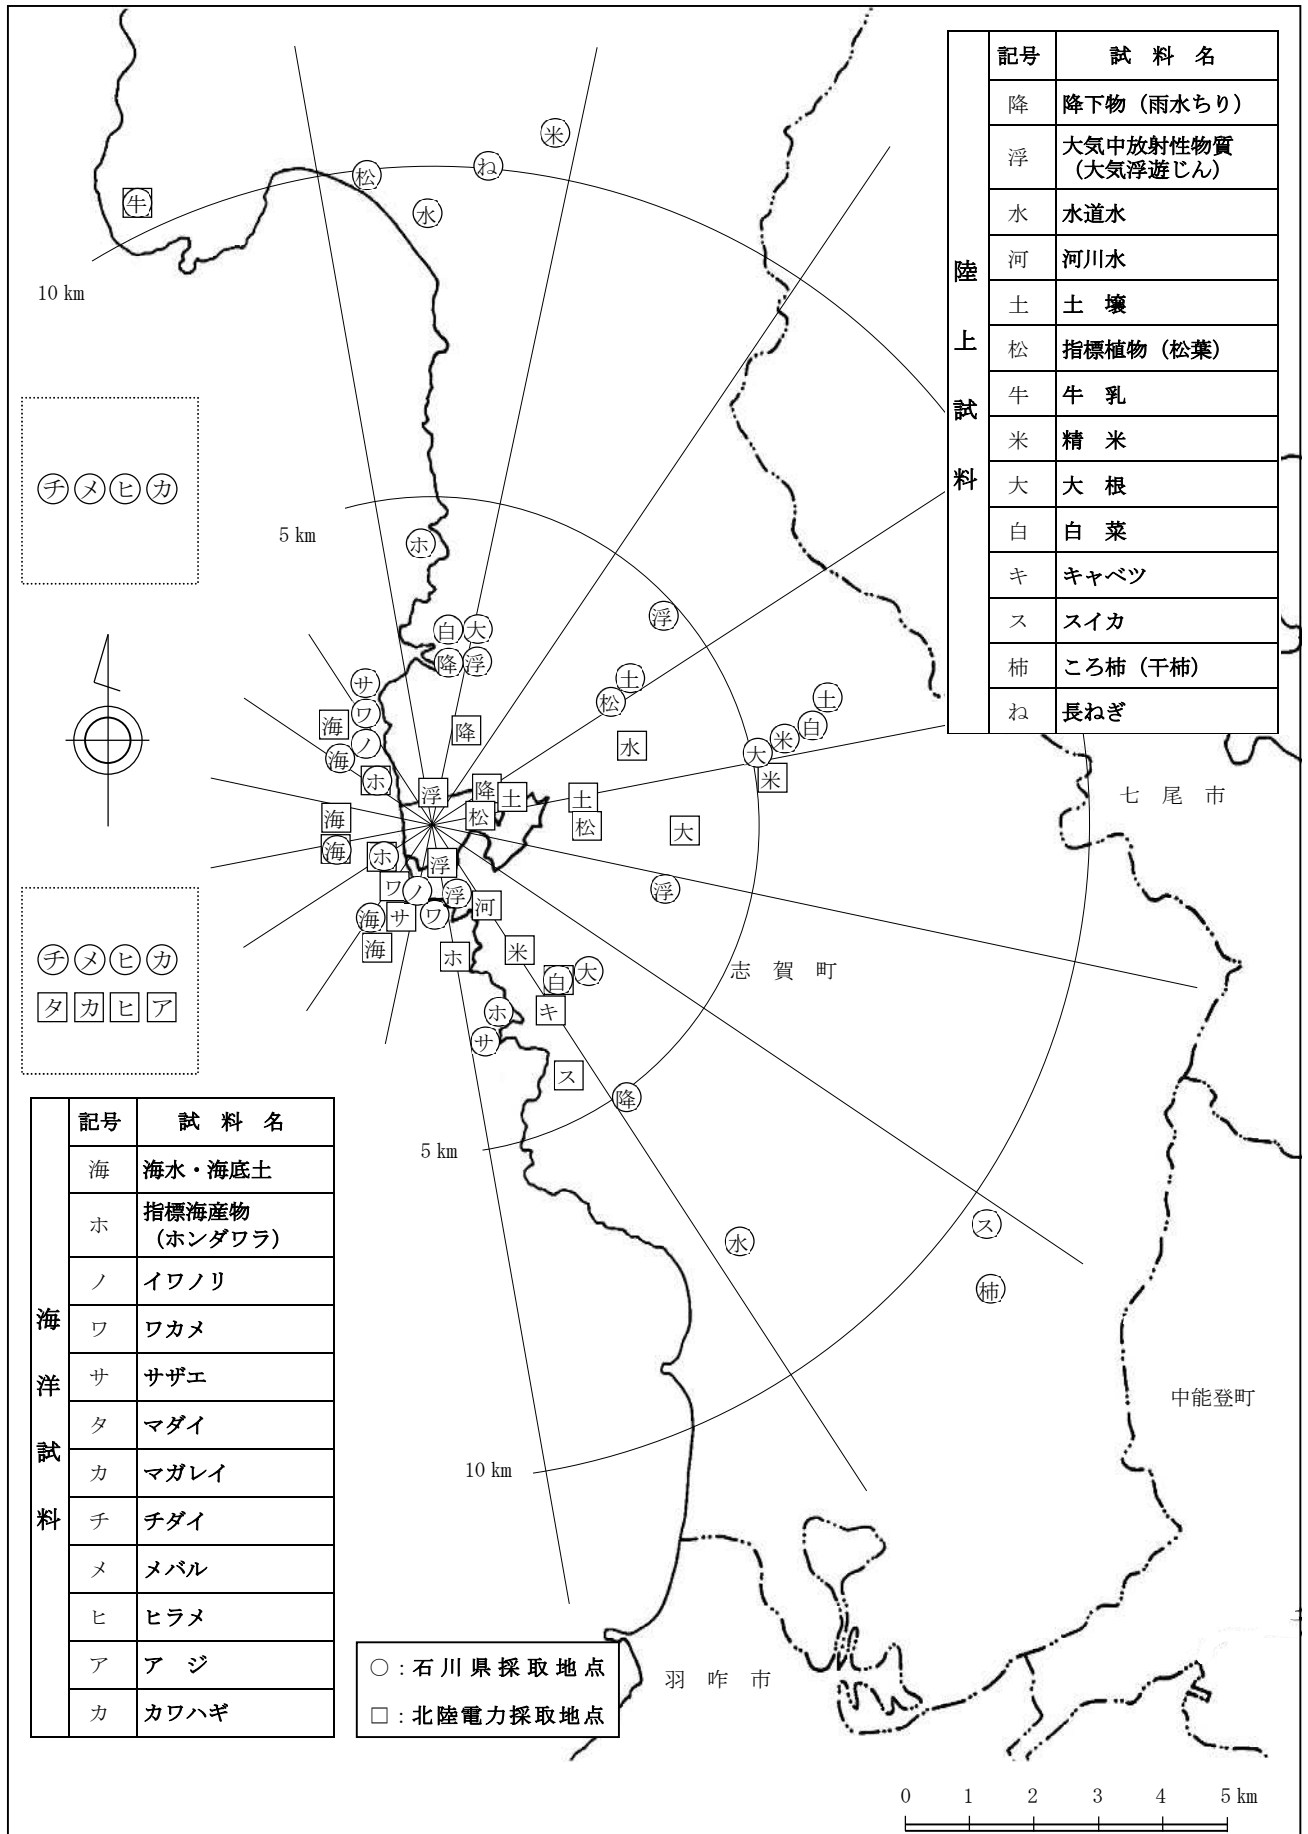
陸上試料

| 記号 | 試料名 |
|---|---|
| 降 | 降下物（雨水ちり） |
| 浮 | 大気中放射性物質（大気浮遊じん） |
| 水 | 水道水 |
| 河 | 河川水 |
| 土 | 土壌 |
| 松 | 指標植物（松葉） |
| 牛 | 牛乳 |
| 米 | 精米 |
| 大 | 大根 |
| 白 | 白菜 |
| キ | キャベツ |
| ス | スイカ |
| 柿 | ころ柿（干柿） |
| ね | 長ねぎ |

米 ね 松 牛 水

10 km

チ メ ヒ カ

5 km

ホ

白 大 降 浮 浮 土 松 土 白 米 大 米 水 サ ワ 海 ノ 海 降 ホ 浮 降 土 土 松 松 大 海 海 ホ 浮 浮 ワ ノ 浮 河 海 サ ワ 海 ホ 米 白 大 キ ホ サ ス 降

七尾市

チ メ ヒ カ
タ カ ヒ ア

志賀町

海洋試料

| 記号 | 試料名 |
|---|---|
| 海 | 海水・海底土 |
| ホ | 指標海産物（ホンダワラ） |
| ノ | イワノリ |
| ワ | ワカメ |
| サ | サザエ |
| タ | マダイ |
| カ | マガレイ |
| チ | チダイ |
| メ | メバル |
| ヒ | ヒラメ |
| ア | アジ |
| カ | カワハギ |

5 km

水 ス 柿

中能登町

10 km

○：石川県採取地点
□：北陸電力採取地点

羽咋市

0 1 2 3 4 5 km